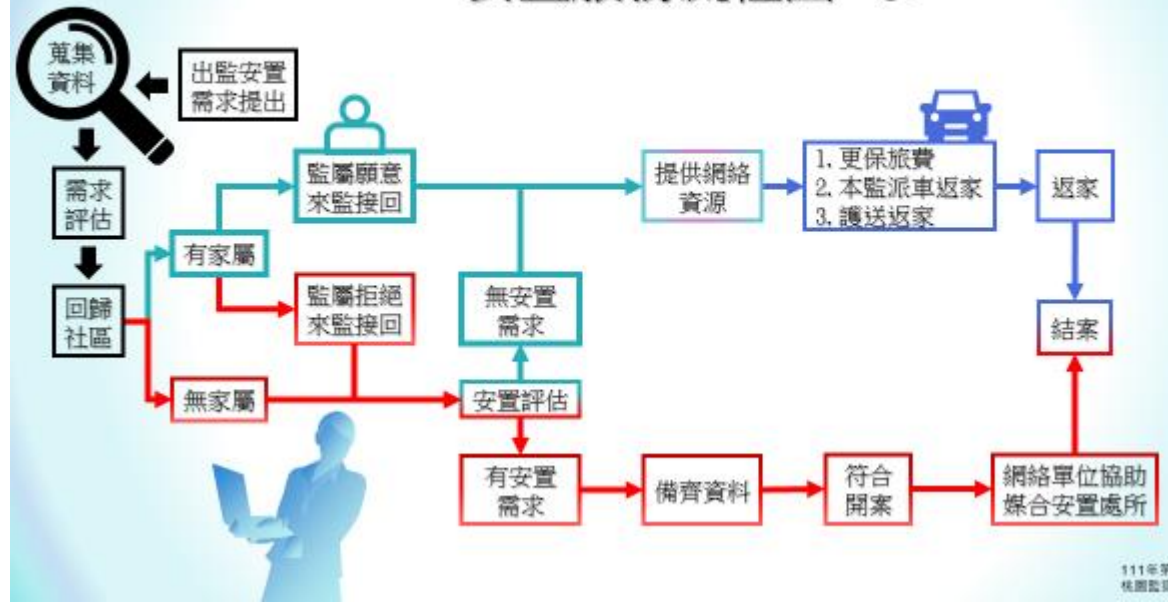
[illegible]

蒐集資料

出監安置需求提出

需求評估

回歸社區

有家屬

無家屬

監屬願意來監接回

監屬拒絕來監接回

無安置需求

安置評估

提供網絡資源

1. 更保旅費
2. 本監派車返家
3. 護送返家

返家

結案

有安置需求

備齊資料

符合開案

網絡單位協助媒合安置處所

111年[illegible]
桃園監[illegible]